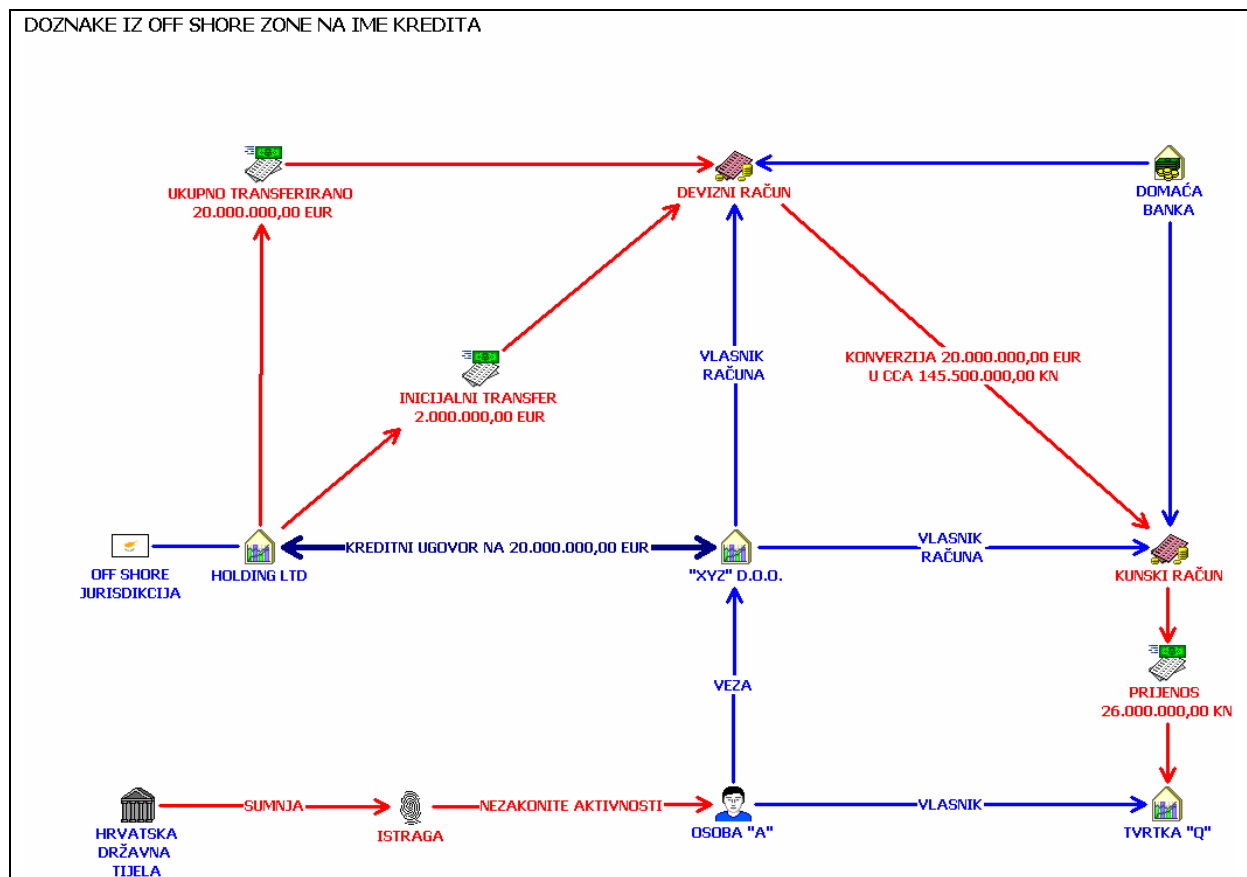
DOZNAKE IZ OFF SHORE ZONE NA IME KREDITA

UKUPNO TRANSFERIRANO
20.000.000,00 EUR

DEVIZNI RAČUN

DOMAĆA
BANKA

INICIJALNI TRANSFER
2.000.000,00 EUR

VLASNIK
RAČUNA

KONVERZIJA 20.000.000,00 EUR
U CCA 145.500.000,00 KN

OFF SHORE
JURISDIKCIJA

HOLDING LTD

KREDITNI UGOVOR NA 20.000.000,00 EUR

"XYZ" D.O.O.

VLASNIK
RAČUNA

KUNSKI RAČUN

PRIJENOS
26.000.000,00 KN

VEZA

HRVATSKA
DRŽAVNA
TIJELA

SUMNJA

ISTRAGA

NEZAKONITE AKTIVNOSTI

OSOBA "A"

VLASNIK

TVRTKA "Q"